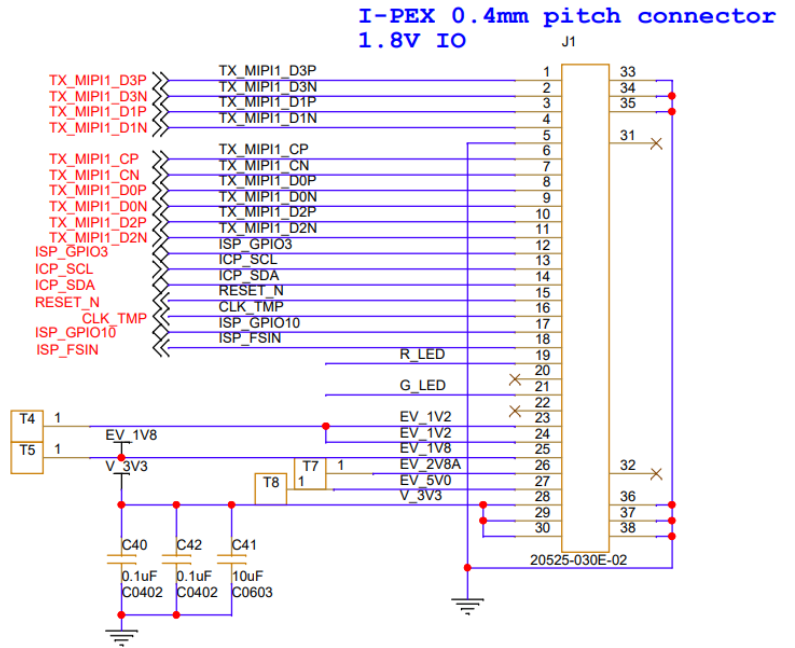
I-PEX 0.4mm pitch connector
1.8V IO

J1

TX_MIPI1_D3P
TX_MIPI1_D3N
TX_MIPI1_D1P
TX_MIPI1_D1N
TX_MIPI1_CP
TX_MIPI1_CN
TX_MIPI1_D0P
TX_MIPI1_D0N
TX_MIPI1_D2P
TX_MIPI1_D2N
ISP_GPIO3
ICP_SCL
ICP_SDA
RESET_N
CLK_TMP
ISP_GPIO10
ISP_FSIN

TX_MIPI1_D3P
TX_MIPI1_D3N
TX_MIPI1_D1P
TX_MIPI1_D1N
TX_MIPI1_CP
TX_MIPI1_CN
TX_MIPI1_D0P
TX_MIPI1_D0N
TX_MIPI1_D2P
TX_MIPI1_D2N
ISP_GPIO3
ICP_SCL
ICP_SDA
RESET_N
CLK_TMP
ISP_GPIO10
ISP_FSIN
R_LED
G_LED
EV_1V2
EV_1V2
EV_1V8
EV_2V8A
EV_5V0
V_3V3

1
2
3
4
5
6
7
8
9
10
11
12
13
14
15
16
17
18
19
20
21
22
23
24
25
26
27
28
29
30

33
34
35
31
32
36
37
38

T4 1
T5 1
EV_1V8
V_3V3
T7 1
T8 1

C40 0.1uF C0402
C42 0.1uF C0402
C41 10uF C0603

20525-030E-02